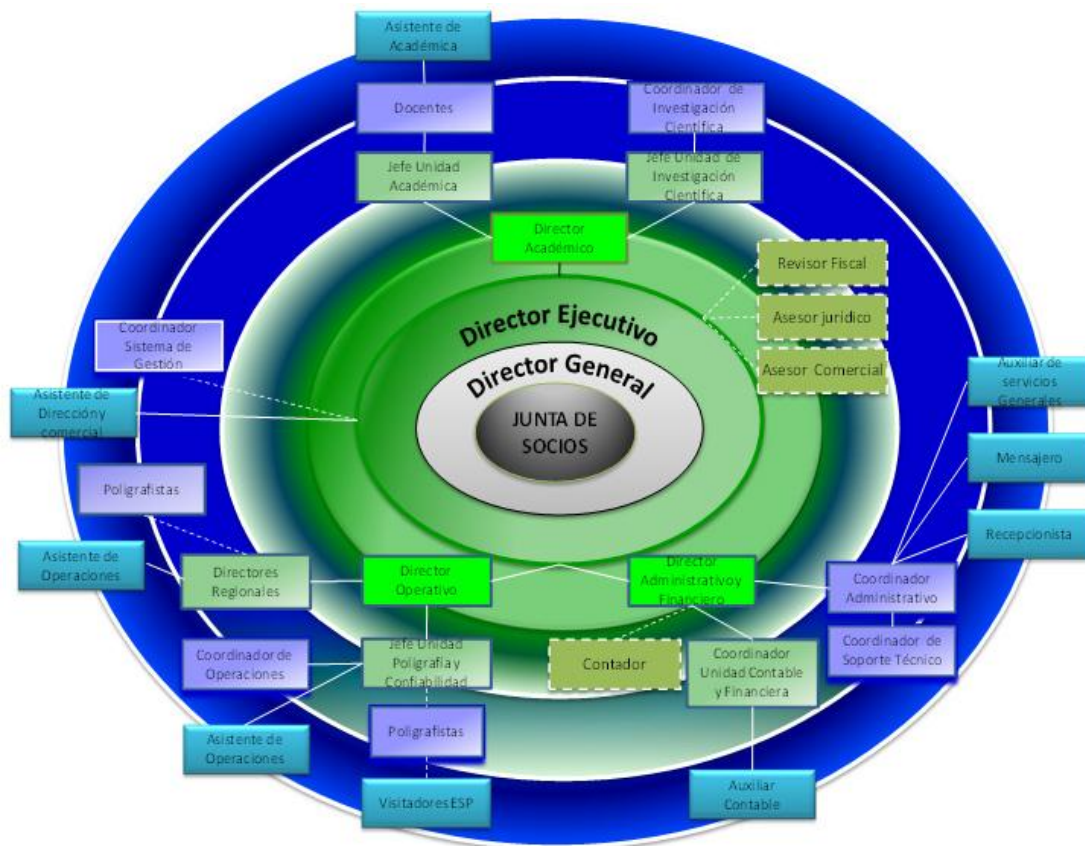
Asistente de Académica

Docentes

Coordinador de Investigación Científica

Jefe Unidad Académica

Jefe Unidad de Investigación Científica

Director Académico

Revisor Fiscal

Director Ejecutivo

Asesor jurídico

Coordinador Sistema de Gestión

Director General

Asesor Comercial

Auxiliar de servicios Generales

Asistente de Direccióny comercial

JUNTA DE SOCIOS

Mensajero

Poligrafistas

Recepcionista

Asistente de Operaciones

Directores Regionales

Director Operativo

Director Administrativo y Financiero

Coordinador Administrativo

Coordinador de Soporte Técnico

Coordinador de Operaciones

Jefe Unidad Poligrafía y Confiabilidad

Contador

Coordinador Unidad Contable y Financiera

Poligrafistas

Asistente de Operaciones

Visitadores ESP

Auxiliar Contable